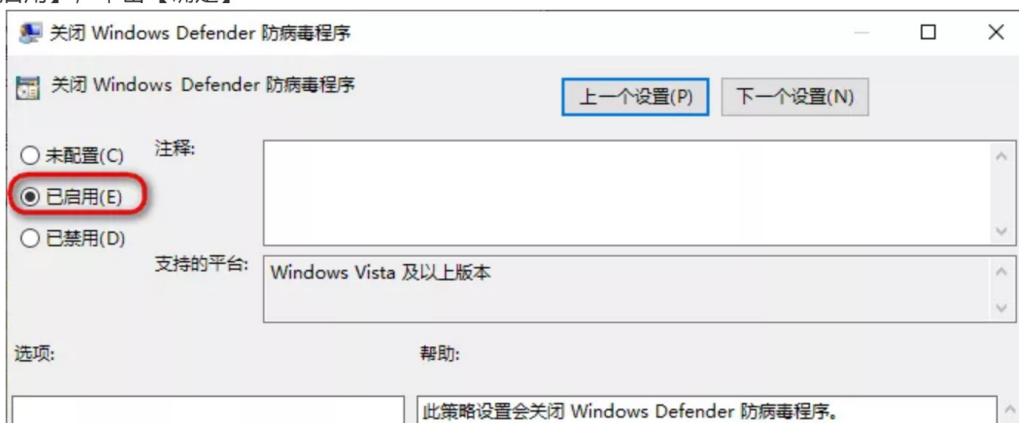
启用】，单击【确定】

关闭 Windows Defender 防病毒程序

关闭 Windows Defender 防病毒程序

上一个设置(P)

下一个设置(N)

未配置(C)

已启用(E)

已禁用(D)

注释:

支持的平台:

Windows Vista 及以上版本

选项:

帮助:

此策略设置会关闭 Windows Defender 防病毒程序。